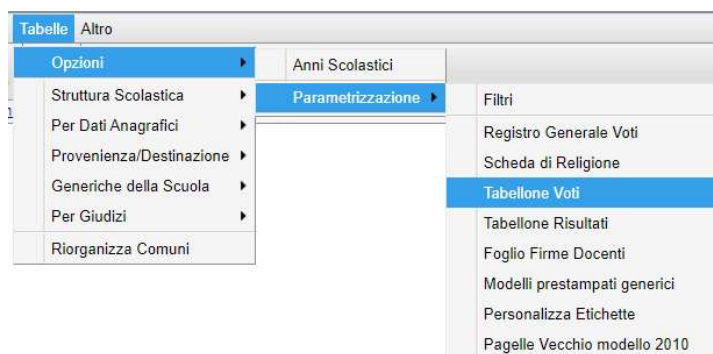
Tabelle Altro

Opzioni
Struttura Scolastica
Per Dati Anagrafici
Provenienza/Destinazione
Generiche della Scuola
Per Giudizi
Riorganizza Comuni

Anni Scolastici
Parametrizzazione

Filtri
Registro Generale Voti
Scheda di Religione
Tabellone Voti
Tabellone Risultati
Foglio Firme Docenti
Modelli prestampati generici
Personalizza Etichette
Pagelle Vecchio modello 2010